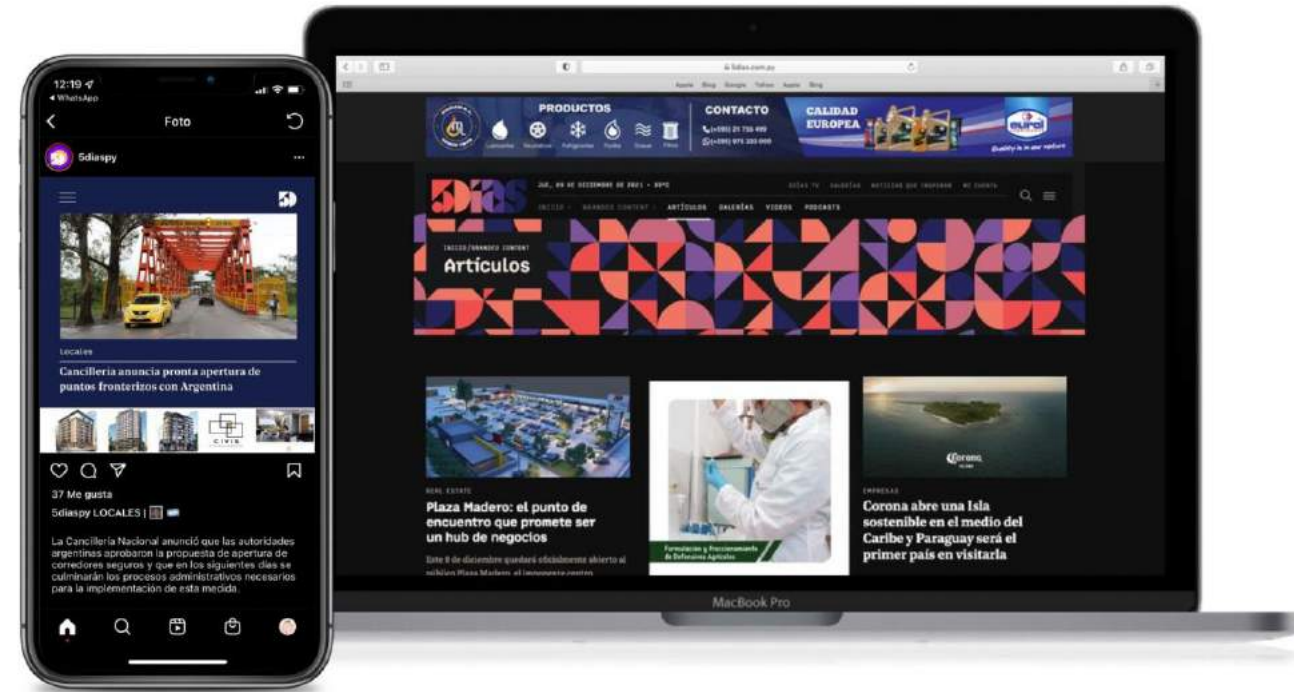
12:19
◂ WhatsApp
Foto
5diaspy
5D
Locales
Cancillería anuncia pronta apertura de puntos fronterizos con Argentina
CIVIS
37 Me gusta
5diaspy LOCALES |
La Cancillería Nacional anunció que las autoridades argentinas aprobaron la propuesta de apertura de corredores seguros y que en los siguientes días se culminarán los procesos administrativos necesarios para la implementación de esta medida.

5dias.com.py
PRODUCTOS
CONTACTO
CALIDAD EUROPEA
Quality is in our nature
5DÍAS
JUE, 09 DE DICIEMBRE DE 2021
INICIO
BRANDED CONTENT
ARTÍCULOS
GALERÍAS
VIDEOS
PODCASTS
INICIO / BRANDED CONTENT
Artículos
REAL ESTATE
Plaza Madero: el punto de encuentro que promete ser un hub de negocios
Este 9 de diciembre quedará oficialmente abierto al público Plaza Madero, el innovador centro
Formulación y Fraccionamiento de Defensivos Agrícolas
Corona
EMPRESAS
Corona abre una Isla sostenible en el medio del Caribe y Paraguay será el primer país en visitarla
MacBook Pro